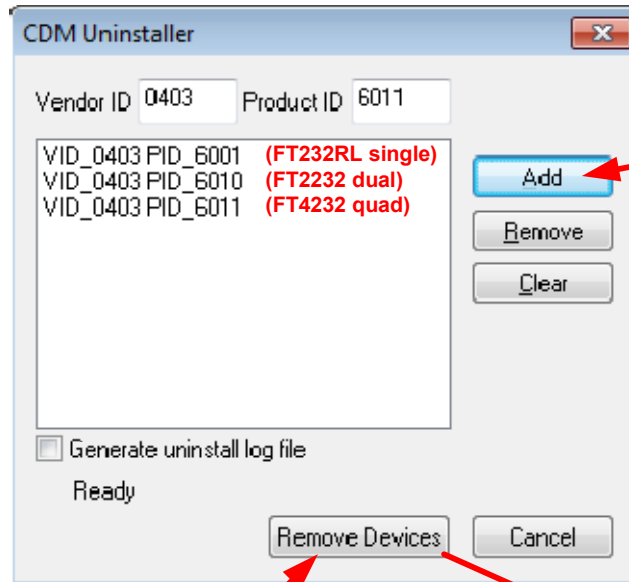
CDM Uninstaller

Vendor ID 0403 Product ID 6011

VID_0403 PID_6001 (FT232RL single)
VID_0403 PID_6010 (FT2232 dual)
VID_0403 PID_6011 (FT4232 quad)

Add
Remove
Clear

Generate uninstall log file

Ready

Remove Devices
Cancel